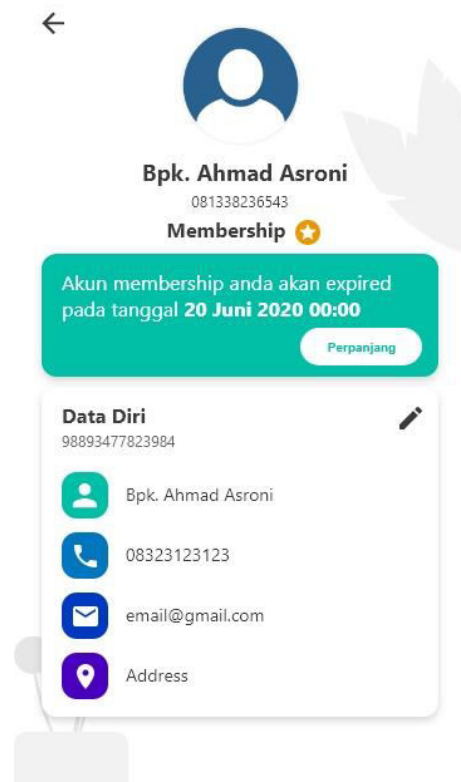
Bpk. Ahmad Asroni
081338236543
Membership

Akun membership anda akan expired pada tanggal **20 Juni 2020 00:00**

Perpanjang

Data Diri
98893477823984

Bpk. Ahmad Asroni

08323123123

email@gmail.com

Address